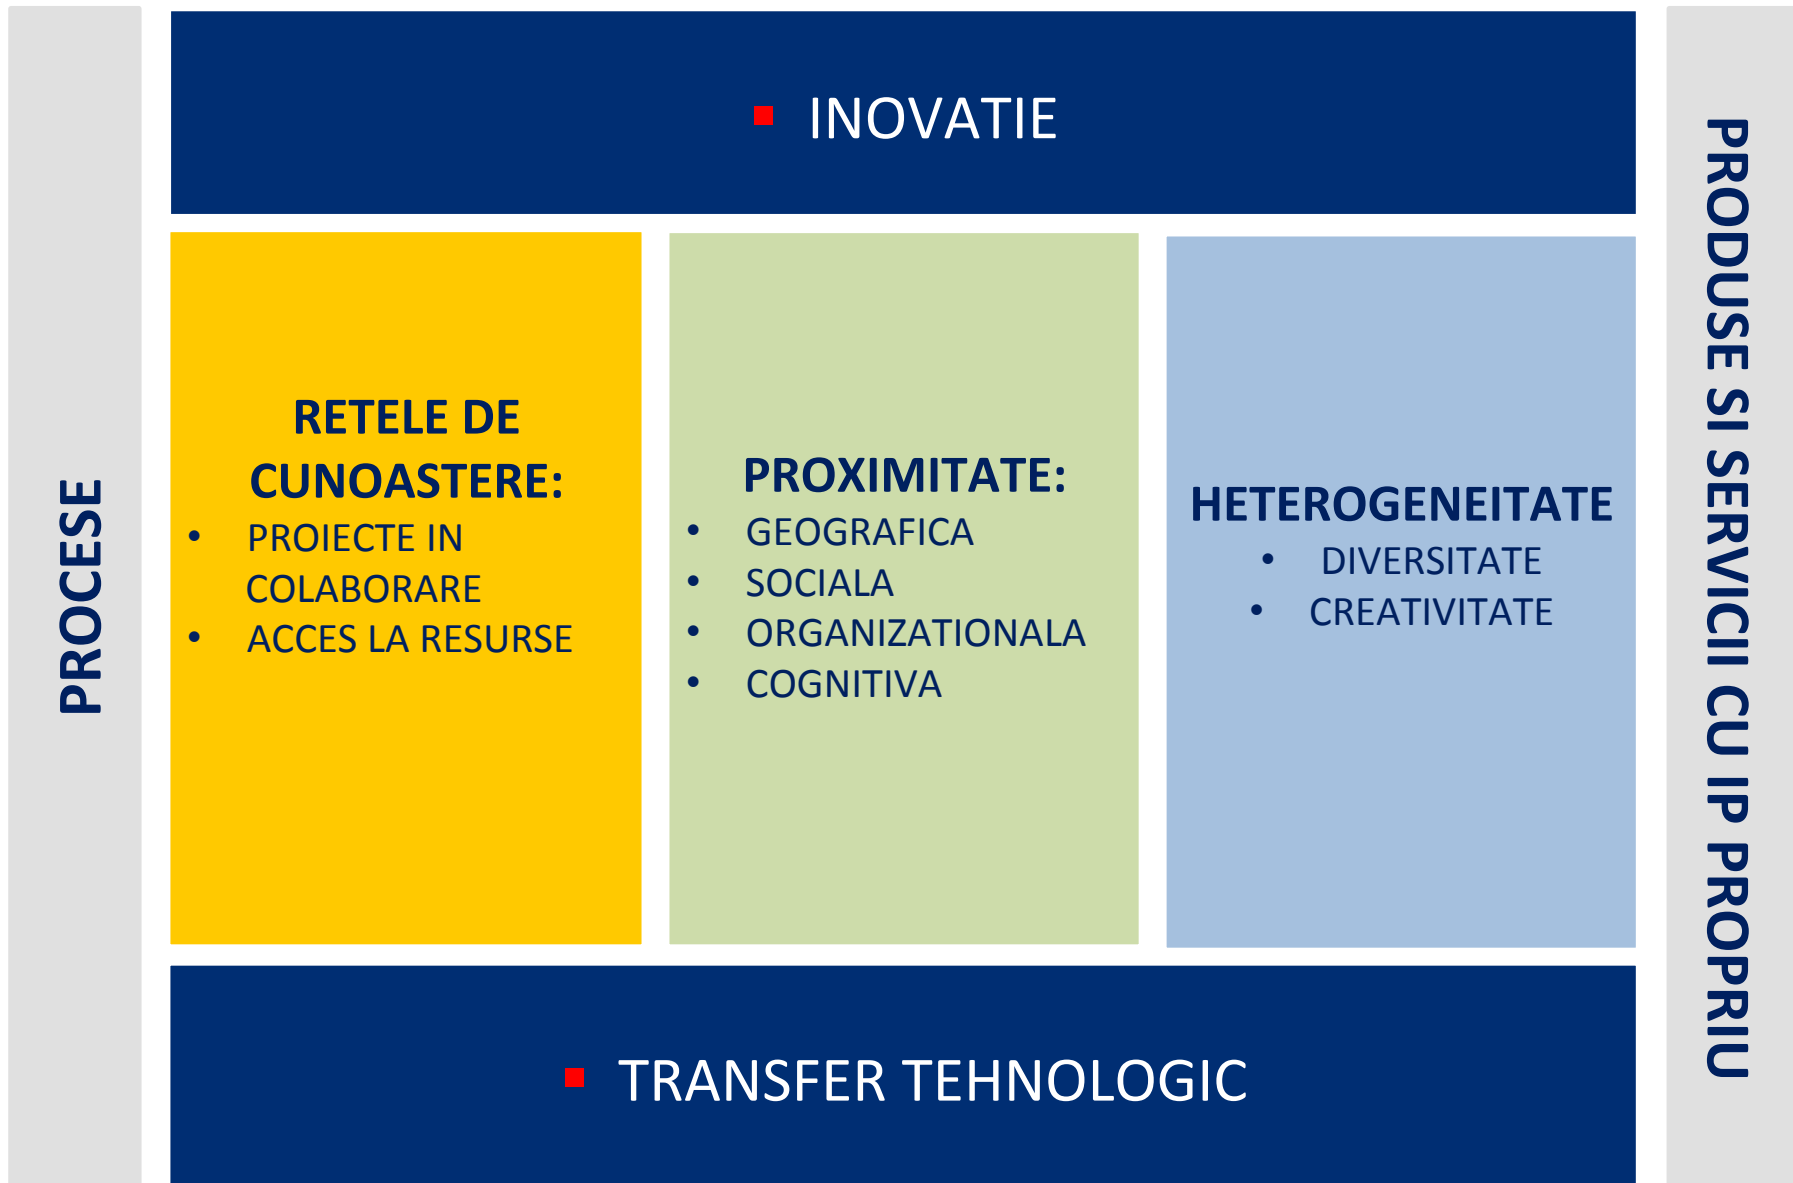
PROCESE

INOVATIE

RETELE DE CUNOASTERE:
- PROIECTE IN COLABORARE
- ACCES LA RESURSE

PROXIMITATE:
- GEOGRAFICA
- SOCIALA
- ORGANIZATIONALA
- COGNITIVA

HETEROGENEITATE
- DIVERSITATE
- CREATIVITATE

TRANSFER TEHNOLOGIC

PRODUSE SI SERVICII CU IP PROPRIU